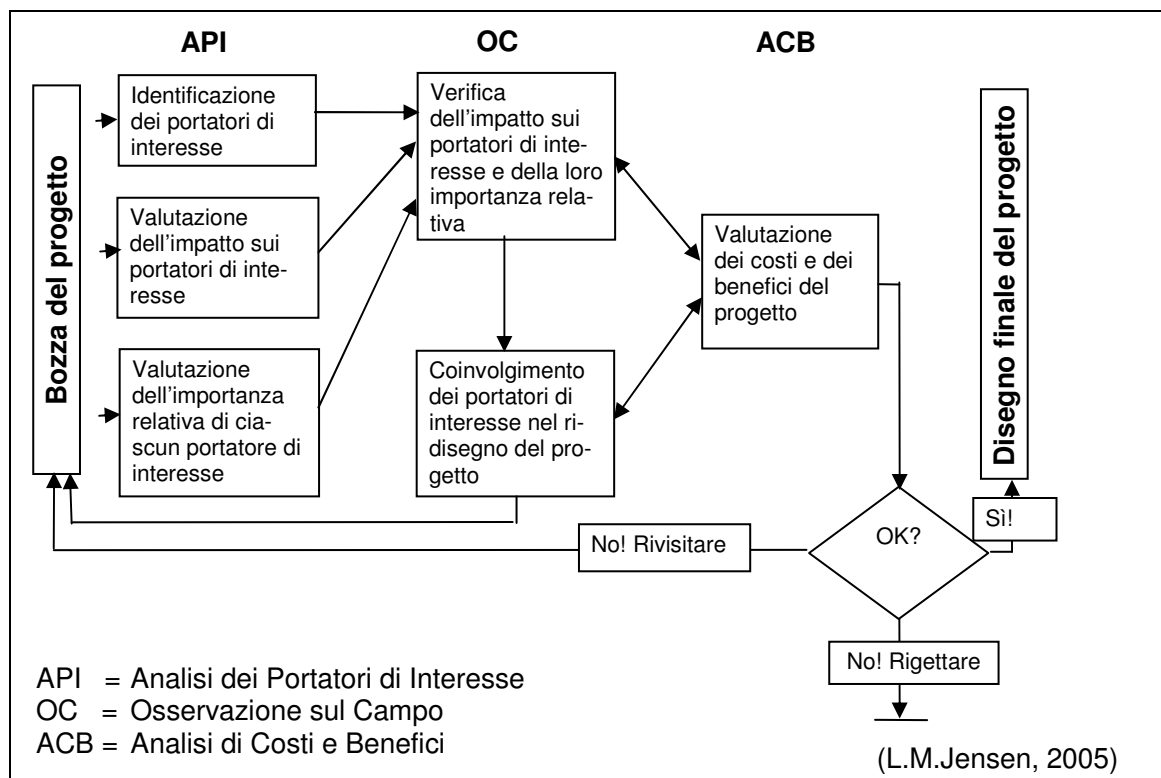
API

OC

ACB

Bozza del progetto

Identificazione dei portatori di interesse

Valutazione dell'impatto sui portatori di interesse

Valutazione dell'importanza relativa di ciascun portatore di interesse

Verifica dell'impatto sui portatori di interesse e della loro importanza relativa

Coinvolgimento dei portatori di interesse nel ridisegno del progetto

Valutazione dei costi e dei benefici del progetto

Disegno finale del progetto

OK?

Sì!

No! Rivisitare

No! Rigettare

API = Analisi dei Portatori di Interesse
OC = Osservazione sul Campo
ACB = Analisi di Costi e Benefici

(L.M.Jensen, 2005)